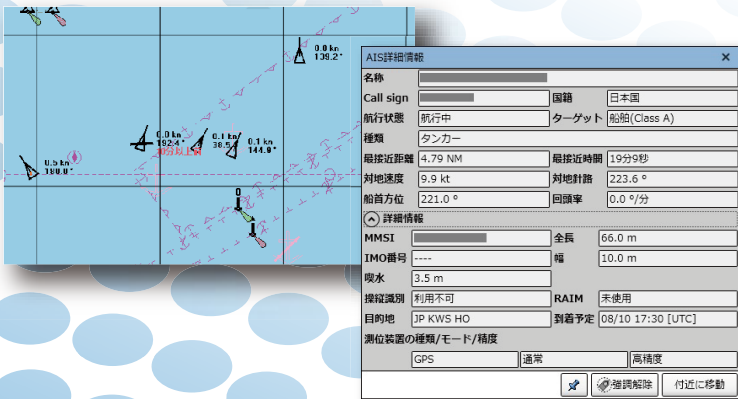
0.0 kn
139.2°

0.5 kn
180.0°

0.0 kn
192.4°

0.1 kn
38.5°

0.1 kn
144.9°

0

AIS詳細情報 ×

| 名称 | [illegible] | | |
|---|---|---|---|
| Call sign | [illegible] | 国籍 | 日本国 |
| 航行状態 | 航行中 | ターゲット | 船舶(Class A) |
| 種類 | タンカー | | |
| 最接近距離 | 4.79 NM | 最接近時間 | 19分9秒 |
| 対地速度 | 9.9 kt | 対地針路 | 223.6 ° |
| 船首方位 | 221.0 ° | 回頭率 | 0.0 °/分 |

詳細情報

| MMSI | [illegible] | 全長 | 66.0 m |
|---|---|---|---|
| IMO番号 | ---- | 幅 | 10.0 m |
| 喫水 | 3.5 m | | |
| 操縦識別 | 利用不可 | RAIM | 未使用 |
| 目的地 | JP KWS HO | 到着予定 | 08/10 17:30 [UTC] |

測位装置の種類/モード/精度

| GPS | 通常 | 高精度 |
|---|---|---|

強調解除 付近に移動